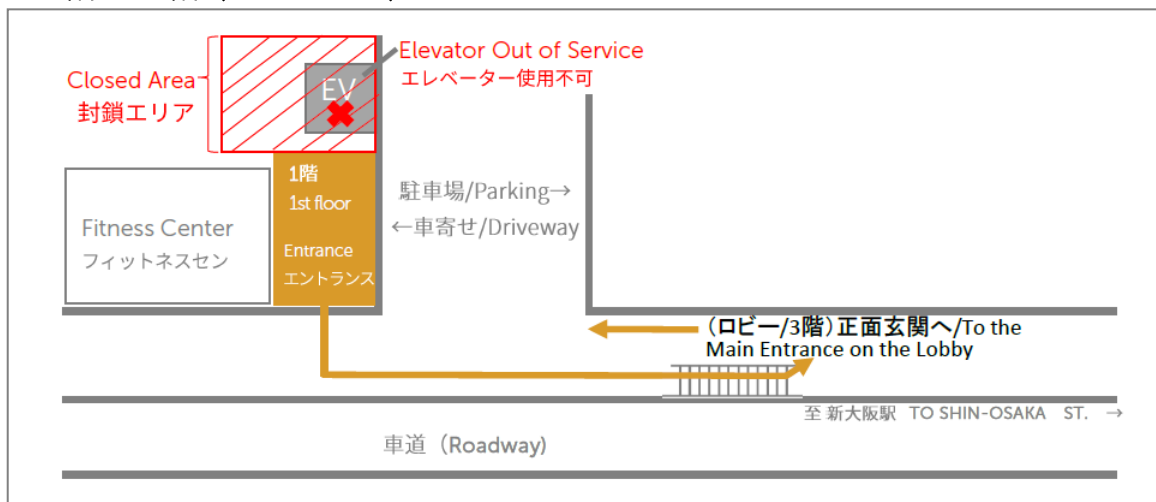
Elevator Out of Service
エレベーター使用不可

Closed Area
封鎖エリア

EV

1階
1st floor

Entrance
エントランス

Fitness Center
フィットネスセン

駐車場/Parking→
←車寄せ/Driveway

（ロビー/3階）正面玄関へ/To the Main Entrance on the Lobby

至 新大阪駅 TO SHIN-OSAKA ST. →

車道（Roadway）